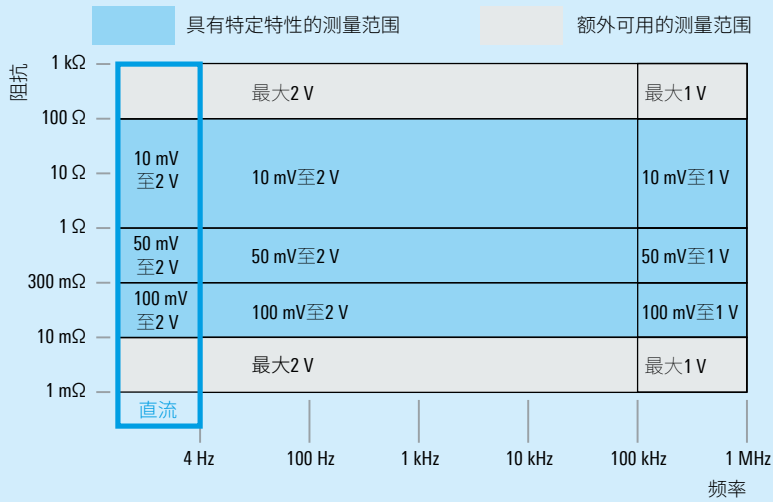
具有特定特性的测量范围

额外可用的测量范围

阻抗

1 kΩ

100 Ω

10 Ω

1 Ω

300 mΩ

10 mΩ

1 mΩ

最大2 V

最大1 V

10 mV
至2 V

10 mV至2 V

10 mV至1 V

50 mV
至2 V

50 mV至2 V

50 mV至1 V

100 mV
至2 V

100 mV至2 V

100 mV至1 V

最大2 V

最大1 V

直流

4 Hz

100 Hz

1 kHz

10 kHz

100 kHz

1 MHz

频率